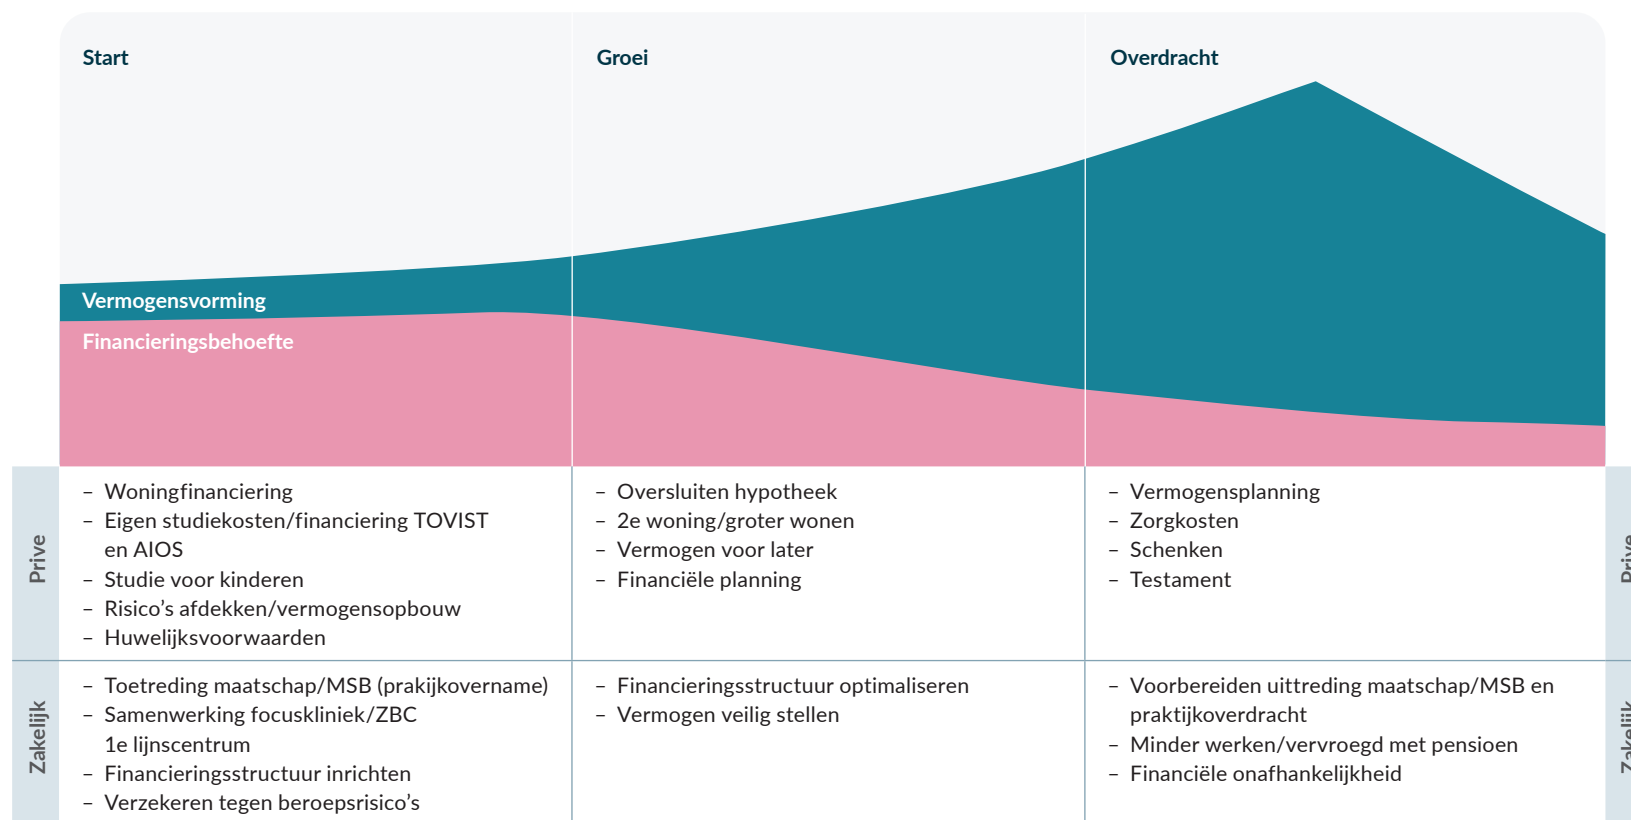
Start

Groei

Overdracht

Vermogensvorming

Financieringsbehoefte

Prive

– Woningfinanciering
– Eigen studiekosten/financiering TOVIST en AIOS
– Studie voor kinderen
– Risico's afdekken/vermogensopbouw
– Huwelijksvoorwaarden

– Oversluiten hypotheek
– 2e woning/groter wonen
– Vermogen voor later
– Financiële planning

– Vermogensplanning
– Zorgkosten
– Schenken
– Testament

Prive

Zakelijk

– Toetreding maatschap/MSB (prakijkovername)
– Samenwerking focuskliniek/ZBC 1e lijnscentrum
– Financieringsstructuur inrichten
– Verzekeren tegen beroepsrisico's

– Financieringsstructuur optimaliseren
– Vermogen veilig stellen

– Voorbereiden uittreding maatschap/MSB en praktijkoverdracht
– Minder werken/vervroegd met pensioen
– Financiële onafhankelijkheid

Zakelijk